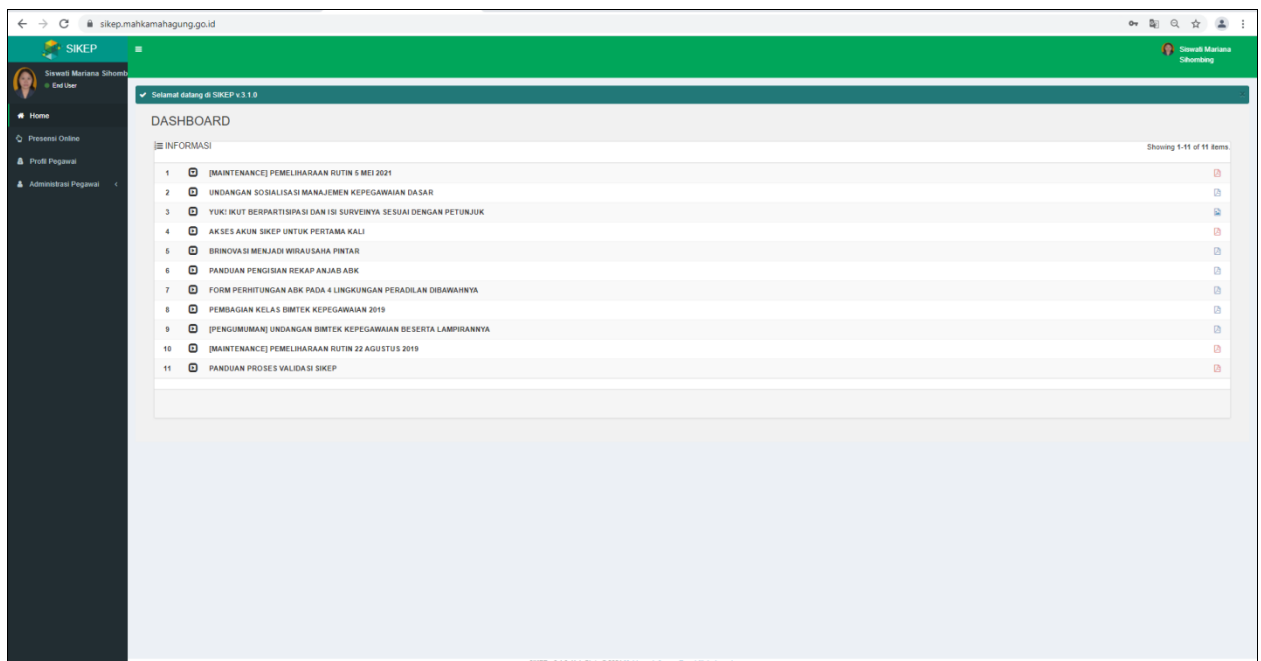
sikep.mahkamahagung.go.id

SIKEP

Siswati Mariana Sihomb
End User

Home
Presensi Online
Profil Pegawai
Administrasi Pegawai

Siswati Mariana Sihombing

Selamat datang di SIKEP v.3.1.0

DASHBOARD

INFORMASI

Showing 1-11 of 11 items.

1 [MAINTENANCE] PEMELIHARAAN RUTIN 5 MEI 2021
2 UNDANGAN SOSIALISASI MANAJEMEN KEPEGAWAIAN DASAR
3 YUK! IKUT BERPARTISIPASI DAN ISI SURVEINYA SESUAI DENGAN PETUNJUK
4 AKSES AKUN SIKEP UNTUK PERTAMA KALI
5 BRINOVASI MENJADI WIRAUSAHA PINTAR
6 PANDUAN PENGISIAN REKAP ANJAB ABK
7 FORM PERHITUNGAN ABK PADA 4 LINGKUNGAN PERADILAN DIBAWAHNYA
8 PEMBAGIAN KELAS BIMTEK KEPEGAWAIAN 2019
9 [PENGUMUMAN] UNDANGAN BIMTEK KEPEGAWAIAN BESERTA LAMPIRANNYA
10 [MAINTENANCE] PEMELIHARAAN RUTIN 22 AGUSTUS 2019
11 PANDUAN PROSES VALIDASI SIKEP